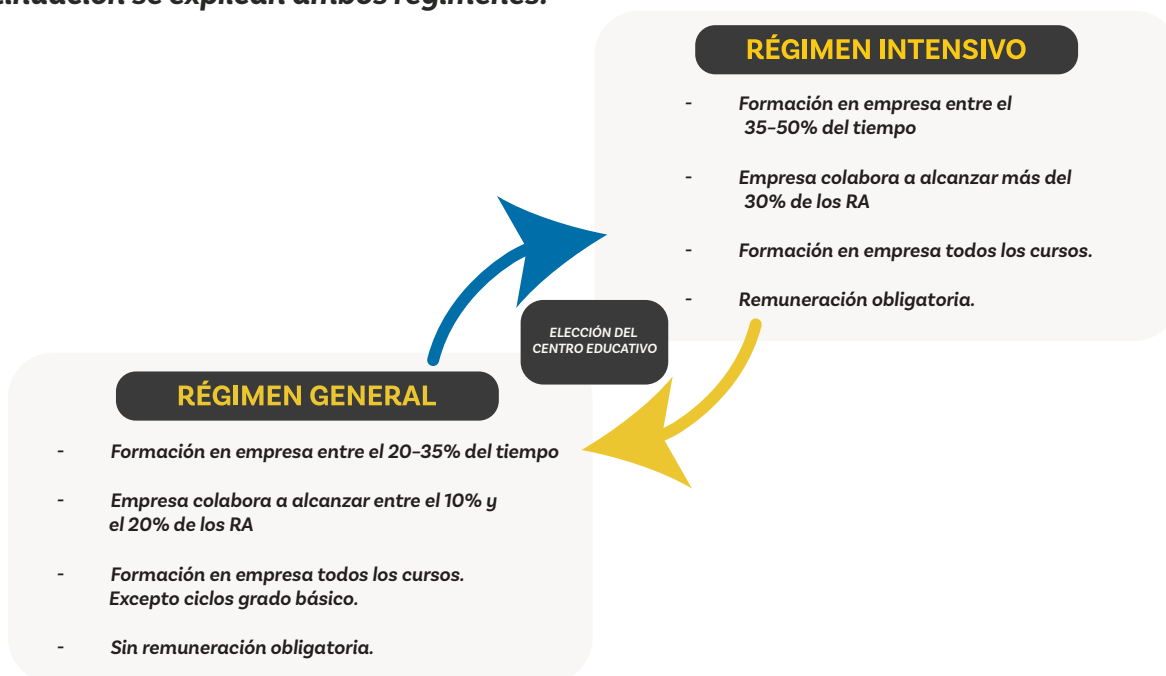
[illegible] se explican ambos regímenes.

RÉGIMEN INTENSIVO

- Formación en empresa entre el 35-50% del tiempo

- Empresa colabora a alcanzar más del 30% de los RA

- Formación en empresa todos los cursos.

- Remuneración obligatoria.

ELECCIÓN DEL CENTRO EDUCATIVO

RÉGIMEN GENERAL

- Formación en empresa entre el 20-35% del tiempo

- Empresa colabora a alcanzar entre el 10% y el 20% de los RA

- Formación en empresa todos los cursos. Excepto ciclos grado básico.

- Sin remuneración obligatoria.